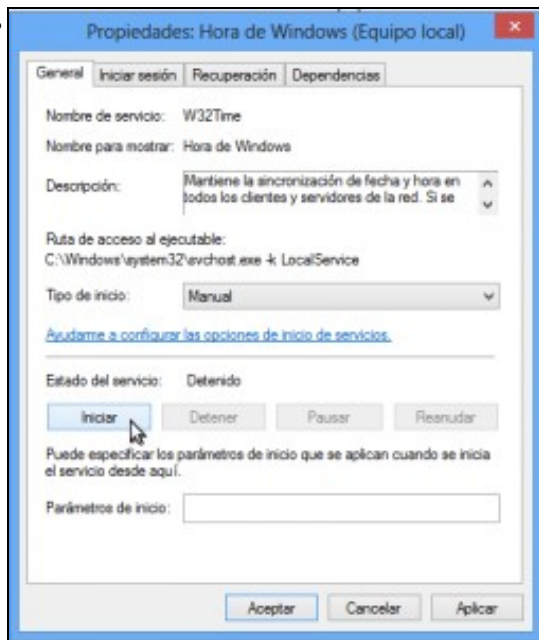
Propiedades: Hora de Windows (Equipo local)

General | Iniciar sesión | Recuperación | Dependencias

Nombre de servicio: W32Time

Nombre para mostrar: Hora de Windows

Descripción: Mantiene la sincronización de fecha y hora en todos los clientes y servidores de la red. Si se

Ruta de acceso al ejecutable:
C:\Windows\system32\svchost.exe -k LocalService

Tipo de inicio: Manual

Ayudarme a configurar las opciones de inicio de servicios.

Estado del servicio: Detenido

Iniciar | Detener | Pausar | Reanudar

Puede especificar los parámetros de inicio que se aplican cuando se inicia el servicio desde aquí.

Parámetros de inicio:

Aceptar | Cancelar | Aplicar